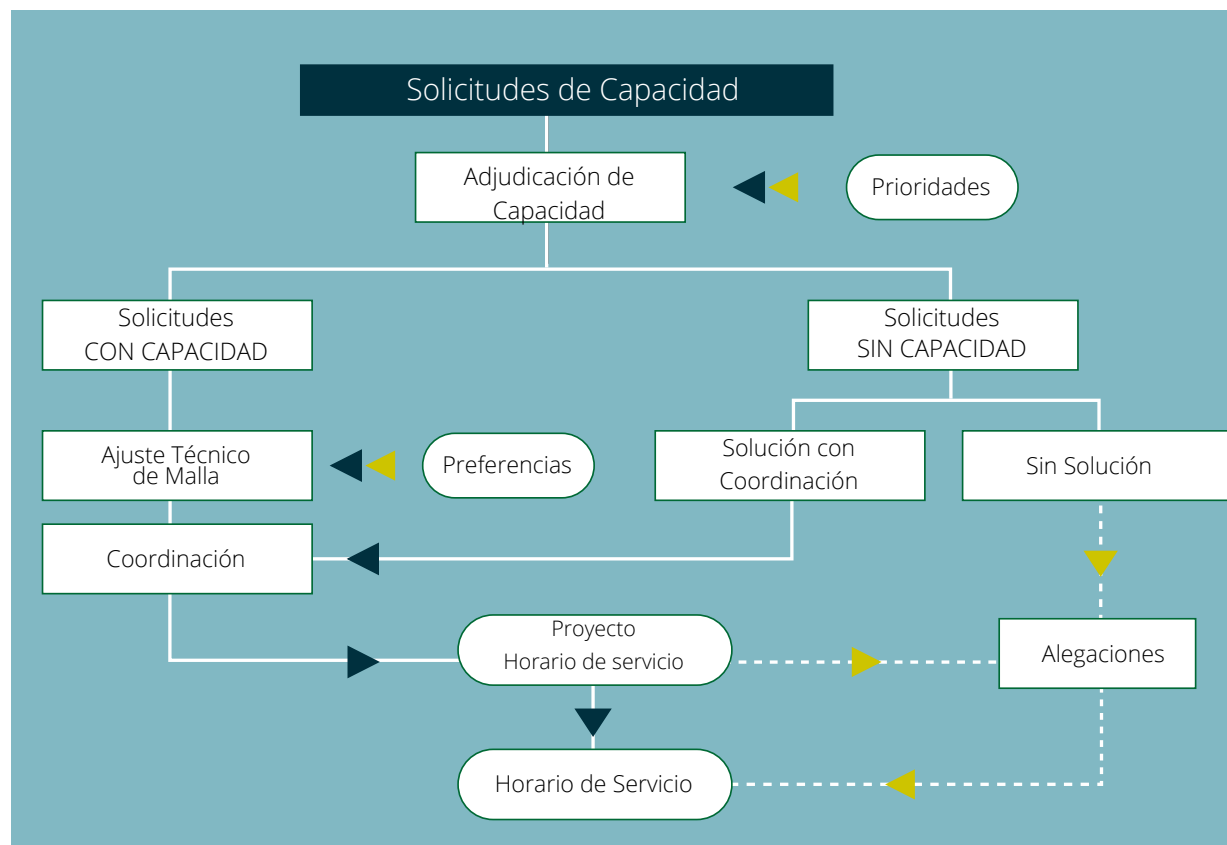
Solicitudes de Capacidad

Adjudicación de Capacidad

Prioridades

Solicitudes CON CAPACIDAD

Solicitudes SIN CAPACIDAD

Ajuste Técnico de Malla

Preferencias

Solución con Coordinación

Sin Solución

Coordinación

Proyecto Horario de servicio

Alegaciones

Horario de Servicio